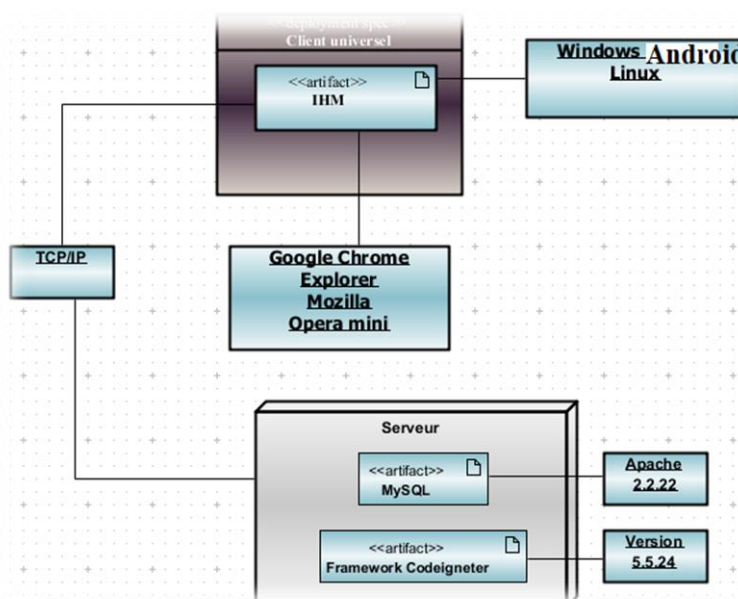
<<deployment spec>>
Client universel

<<artifact>>
IHM

Windows Android
Linux

TCP/IP

Google Chrome
Explorer
Mozilla
Opera mini

Serveur

<<artifact>>
MySQL

Apache
2.2.22

<<artifact>>
Framework Codeigneter

Version
5.5.24